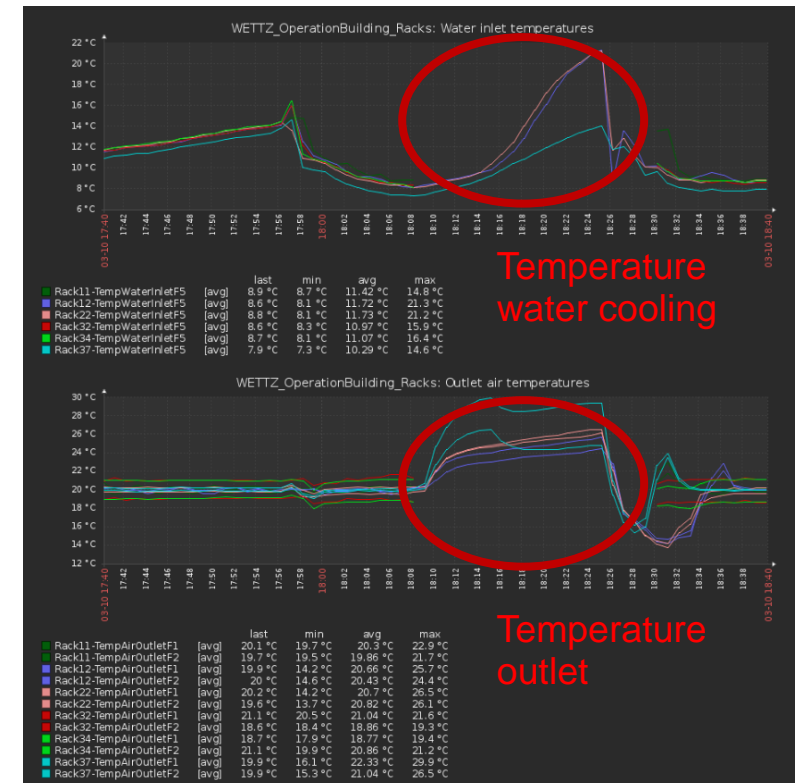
WETTZ_OperationBuilding_Racks: Water inlet temperatures

22 °C
20 °C
18 °C
16 °C
14 °C
12 °C
10 °C
8 °C
6 °C

03-10 17:40, 17:42, 17:44, 17:46, 17:48, 17:50, 17:52, 17:54, 17:56, 17:58, 18:00, 18:02, 18:04, 18:06, 18:08, 18:10, 18:12, 18:14, 18:16, 18:18, 18:20, 18:22, 18:24, 18:26, 18:28, 18:30, 18:32, 18:34, 18:36, 18:38, 03-10 18:40

| | | last | min | avg | max |
|---|---|---|---|---|---|
| Rack11-TempWaterInletF5 | [avg] | 8.9 °C | 8.7 °C | 11.42 °C | 14.8 °C |
| Rack12-TempWaterInletF5 | [avg] | 8.6 °C | 8.1 °C | 11.72 °C | 21.3 °C |
| Rack22-TempWaterInletF5 | [avg] | 8.8 °C | 8.1 °C | 11.73 °C | 21.2 °C |
| Rack32-TempWaterInletF5 | [avg] | 8.6 °C | 8.3 °C | 10.97 °C | 15.9 °C |
| Rack34-TempWaterInletF5 | [avg] | 8.7 °C | 8.1 °C | 11.07 °C | 16.4 °C |
| Rack37-TempWaterInletF5 | [avg] | 7.9 °C | 7.3 °C | 10.29 °C | 14.6 °C |

Temperature water cooling

WETTZ_OperationBuilding_Racks: Outlet air temperatures

30 °C
28 °C
26 °C
24 °C
22 °C
20 °C
18 °C
16 °C
14 °C
12 °C

03-10 17:40, 17:42, 17:44, 17:46, 17:48, 17:50, 17:52, 17:54, 17:56, 17:58, 18:00, 18:02, 18:04, 18:06, 18:08, 18:10, 18:12, 18:14, 18:16, 18:18, 18:20, 18:22, 18:24, 18:26, 18:28, 18:30, 18:32, 18:34, 18:36, 18:38, 03-10 18:40

Temperature outlet

| | | last | min | avg | max |
|---|---|---|---|---|---|
| Rack11-TempAirOutletF1 | [avg] | 20.1 °C | 19.7 °C | 20.3 °C | 22.9 °C |
| Rack11-TempAirOutletF2 | [avg] | 19.7 °C | 19.5 °C | 19.86 °C | 21.7 °C |
| Rack12-TempAirOutletF1 | [avg] | 19.9 °C | 14.2 °C | 20.66 °C | 25.7 °C |
| Rack12-TempAirOutletF2 | [avg] | 20 °C | 14.6 °C | 20.43 °C | 24.4 °C |
| Rack22-TempAirOutletF1 | [avg] | 20.2 °C | 14.2 °C | 20.7 °C | 26.5 °C |
| Rack22-TempAirOutletF2 | [avg] | 19.6 °C | 13.7 °C | 20.82 °C | 26.1 °C |
| Rack32-TempAirOutletF1 | [avg] | 21.1 °C | 20.5 °C | 21.04 °C | 21.6 °C |
| Rack32-TempAirOutletF2 | [avg] | 18.6 °C | 18.4 °C | 18.86 °C | 19.3 °C |
| Rack34-TempAirOutletF1 | [avg] | 18.7 °C | 17.9 °C | 18.77 °C | 19.4 °C |
| Rack34-TempAirOutletF2 | [avg] | 21.1 °C | 19.9 °C | 20.86 °C | 21.2 °C |
| Rack37-TempAirOutletF1 | [avg] | 19.9 °C | 16.1 °C | 22.33 °C | 29.9 °C |
| Rack37-TempAirOutletF2 | [avg] | 19.9 °C | 15.3 °C | 21.04 °C | 26.5 °C |